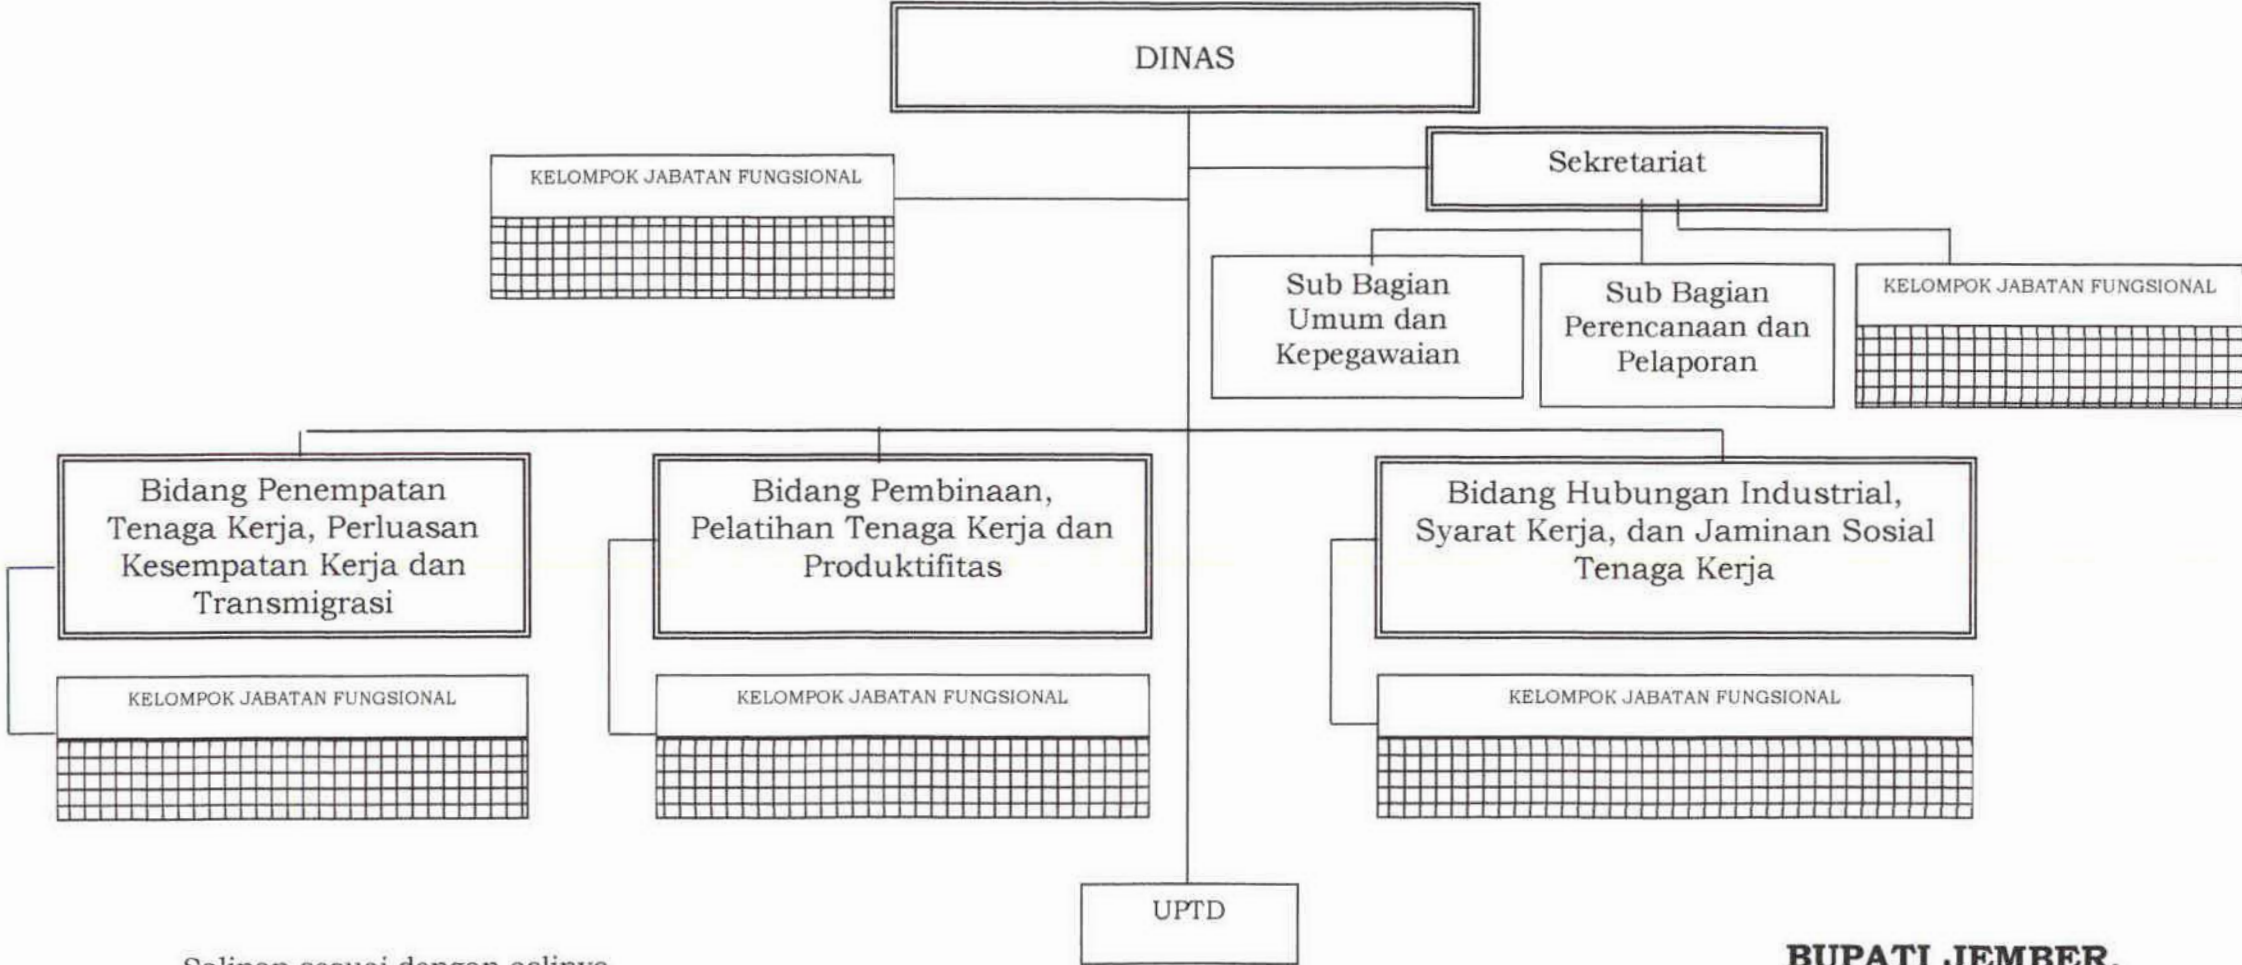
DINAS

KELOMPOK JABATAN FUNGSIONAL

Sekretariat

Sub Bagian Umum dan Kepegawaian

Sub Bagian Perencanaan dan Pelaporan

KELOMPOK JABATAN FUNGSIONAL

Bidang Penempatan Tenaga Kerja, Perluasan Kesempatan Kerja dan Transmigrasi

Bidang Pembinaan, Pelatihan Tenaga Kerja dan Produktifitas

Bidang Hubungan Industrial, Syarat Kerja, dan Jaminan Sosial Tenaga Kerja

KELOMPOK JABATAN FUNGSIONAL

KELOMPOK JABATAN FUNGSIONAL

KELOMPOK JABATAN FUNGSIONAL

UPTD

Salinan sesuai dengan aslinya

BUPATI JEMBER,